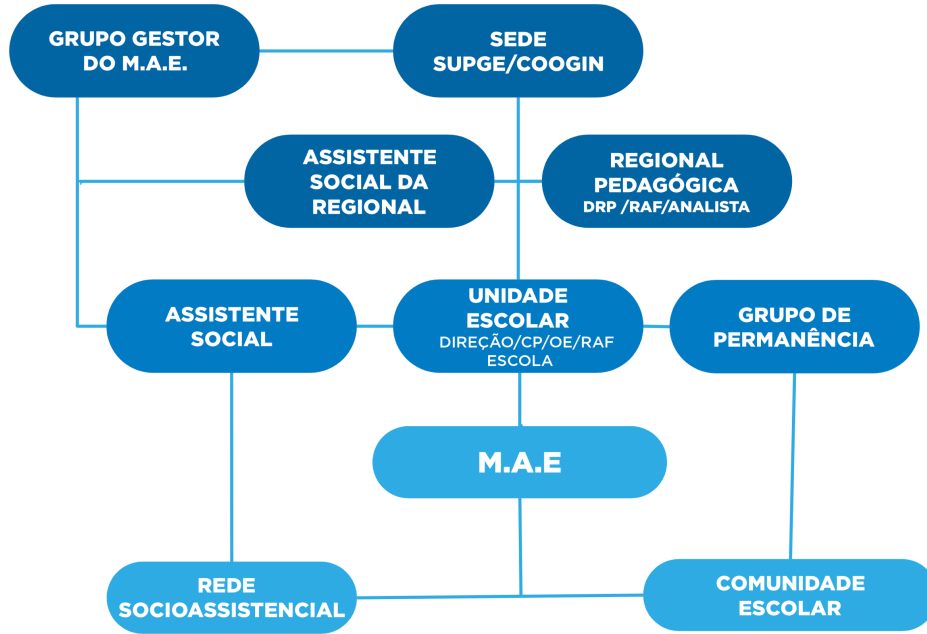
GRUPO GESTOR DO M.A.E.

SEDE SUPGE/COOGIN

ASSISTENTE SOCIAL DA REGIONAL

REGIONAL PEDAGÓGICA
DRP /RAF/ANALISTA

ASSISTENTE SOCIAL

UNIDADE ESCOLAR
DIREÇÃO/CP/OE/RAF ESCOLA

GRUPO DE PERMANÊNCIA

M.A.E

REDE SOCIOASSISTENCIAL

COMUNIDADE ESCOLAR